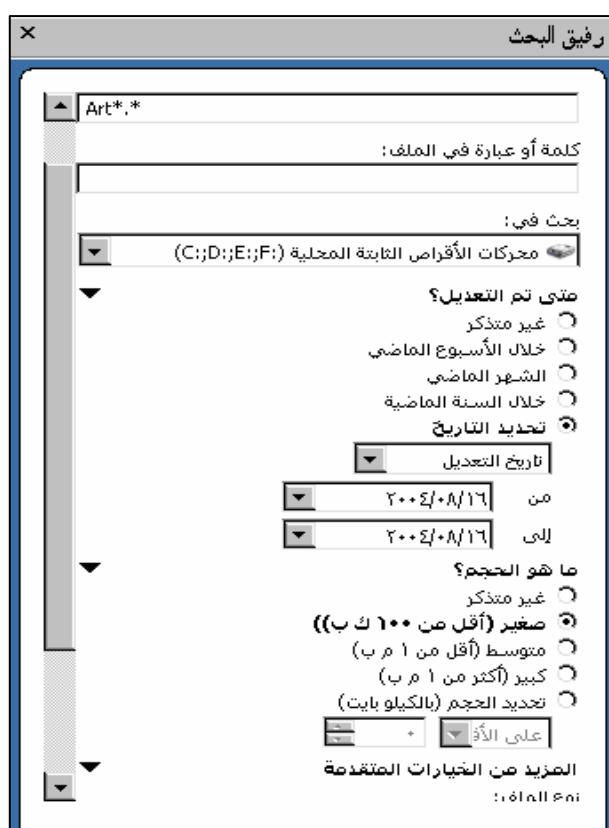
رفيق البحث
×

Art*.*

كلمة أو عبارة في الملف:

بحث في:
محركات الأقراص الثابتة المحلية (C:;D:;E:;F:)

متى تم التعديل؟
غير متذكر
خلال الأسبوع الماضي
الشهر الماضي
خلال السنة الماضية
تحديد التاريخ
تاريخ التعديل
من ٢٠٠٤/٠٨/١٦
إلى ٢٠٠٤/٠٨/١٦

ما هو الحجم؟
غير متذكر
صغير (أقل من ١٠٠ ك ب))
متوسط (أقل من ١ م ب)
كبير (أكثر من ١ م ب)
تحديد الحجم (بالكيلو بايت)
على الأ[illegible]
٠

المزيد من الخيارات المتقدمة
نوع الملف: